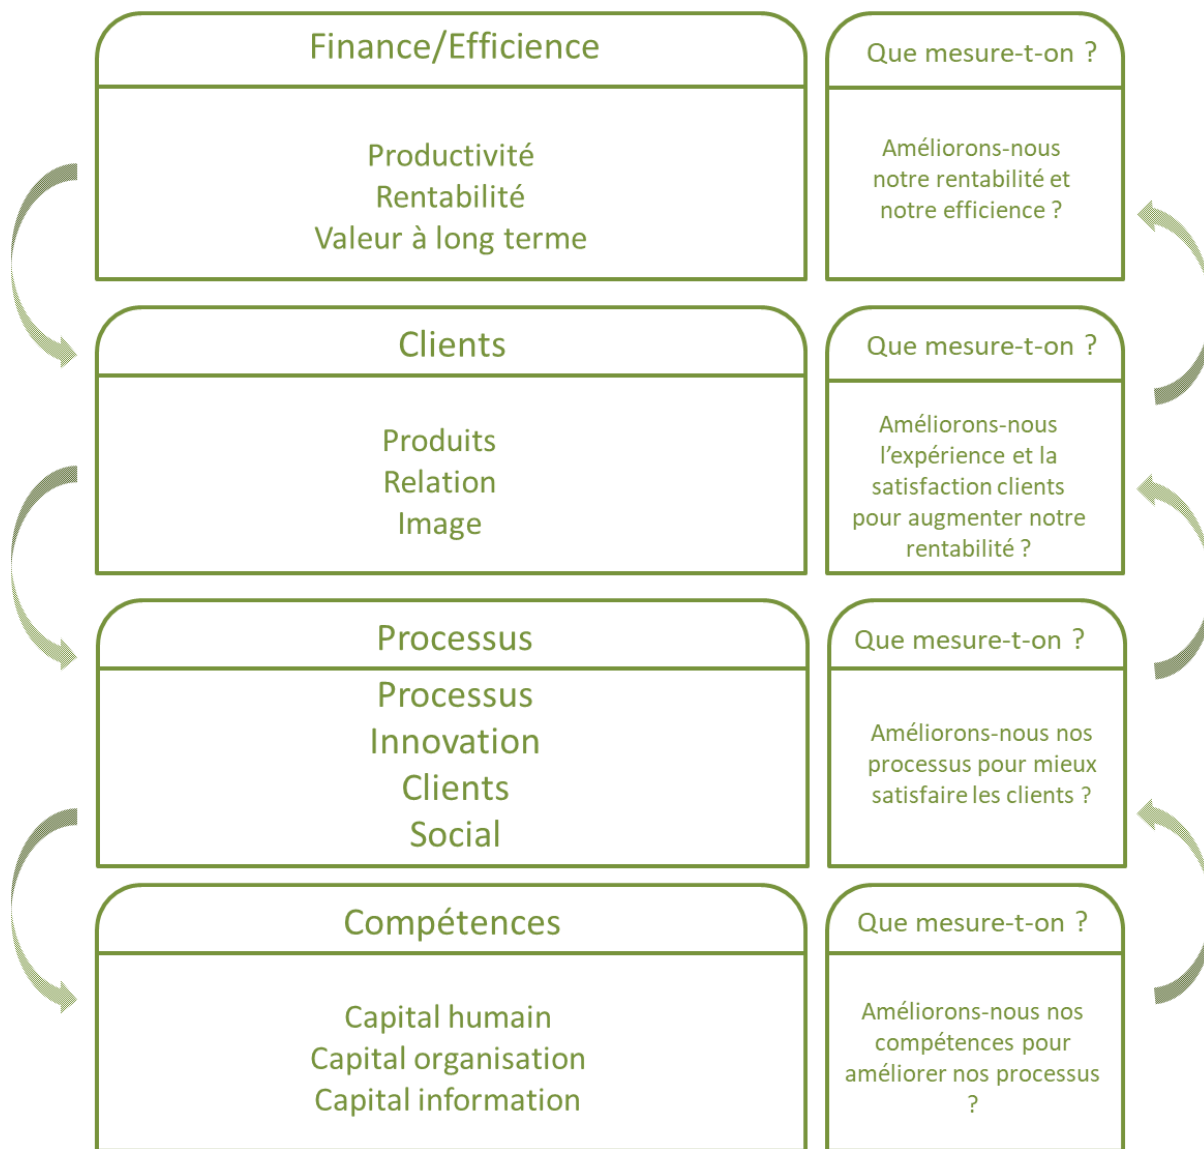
Finance/Efficience

Productivité
Rentabilité
Valeur à long terme

Que mesure-t-on ?

Améliorons-nous notre rentabilité et notre efficience ?

Clients

Produits
Relation
Image

Que mesure-t-on ?

Améliorons-nous l'expérience et la satisfaction clients pour augmenter notre rentabilité ?

Processus

Processus
Innovation
Clients
Social

Que mesure-t-on ?

Améliorons-nous nos processus pour mieux satisfaire les clients ?

Compétences

Capital humain
Capital organisation
Capital information

Que mesure-t-on ?

Améliorons-nous nos compétences pour améliorer nos processus ?